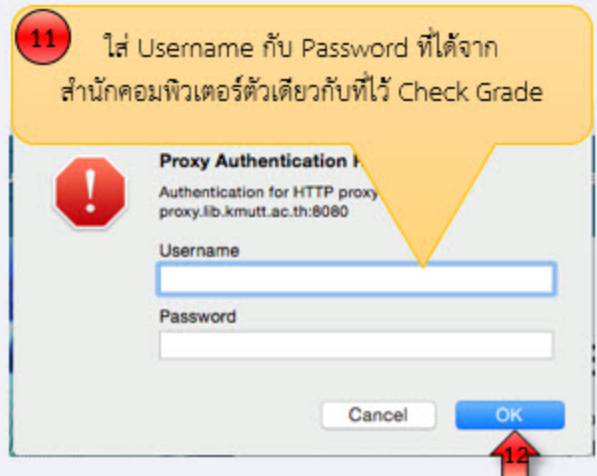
11

ใส่ Username กับ Password ที่ได้จาก สำนักคอมพิวเตอร์ตัวเดียวกับที่ไว้ Check Grade

Proxy Authentication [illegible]

Authentication for HTTP proxy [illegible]
proxy.lib.kmutt.ac.th:8080

Username

Password

Cancel

OK

12